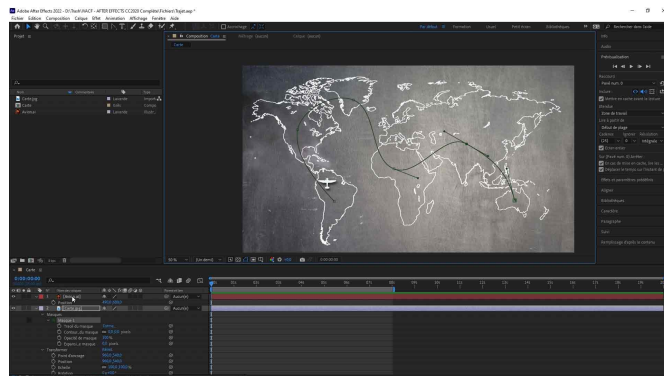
Adobe After Effects 2022 - D:\Tuto\HACF - AFTER EFFECTS CC2020 Complété\Fichiers\Trajet.aep *

Fichier Edition Composition Calque Effet Animation Affichage Fenêtre Aide

Projet

Composition Carte

Carte

Info

Audio

Prévisualisation

Bibliothèques

Rechercher dans l'aide

Nom

Carte.jpg

Carte

Avion.ai

Lavande

Marqueur

Effets et paramètres prédéfinis

Aligner

Bibliothèques

Caractère

Paragraphe

Outil

Carte

0:00:00:00

Masques

Masque 1

Tracé du masque

Contour progressif du masque

Opacité du masque

Expansion du masque

Transformer

Point d'ancrage

Position

Echelle

Rotation

Mode

Normal

Aucun(e)

Ajouter

Forme...

100 %

0,0 pixels